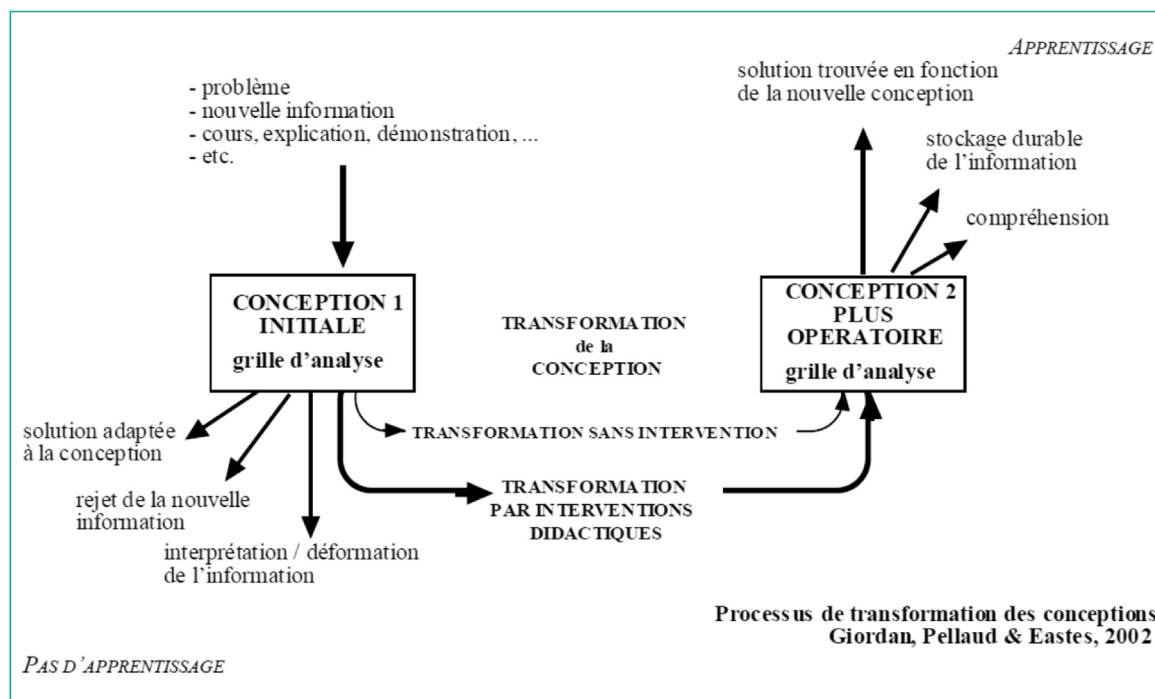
APPRENTISSAGE

- problème
- nouvelle information
- cours, explication, démonstration, ...
- etc.

solution trouvée en fonction de la nouvelle conception

stockage durable de l'information

compréhension

CONCEPTION 1 INITIALE
grille d'analyse

TRANSFORMATION de la CONCEPTION

CONCEPTION 2 PLUS OPERATOIRE
grille d'analyse

solution adaptée à la conception

rejet de la nouvelle information

interprétation / déformation de l'information

TRANSFORMATION SANS INTERVENTION

TRANSFORMATION PAR INTERVENTIONS DIDACTIQUES

Processus de transformation des conceptions
Giordan, Pellaud & Eastes, 2002

PAS D'APPRENTISSAGE